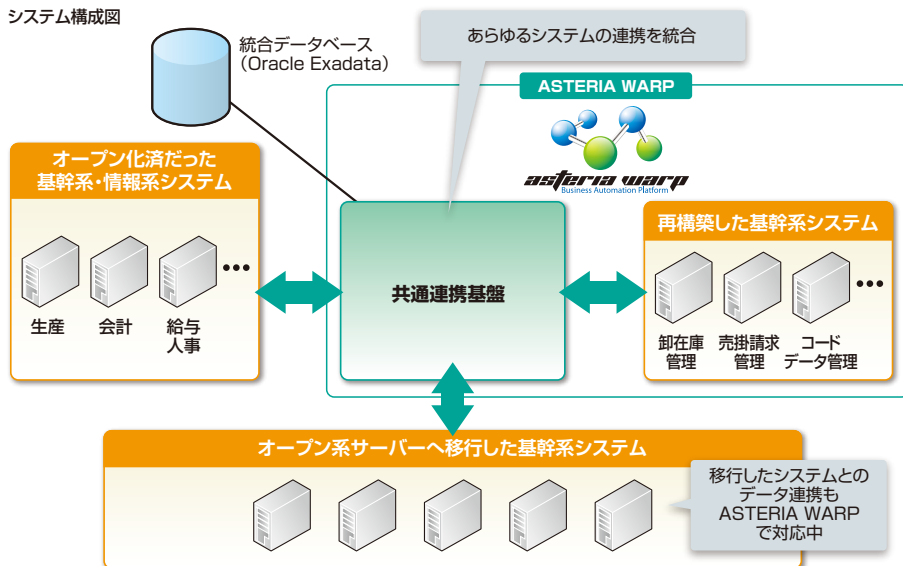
システム構成図

統合データベース
（Oracle Exadata）

あらゆるシステムの連携を統合

ASTERIA WARP

asteria warp
Business Automation Platform

オープン化済だった
基幹系・情報系システム

生産

会計

給与
人事

共通連携基盤

再構築した基幹系システム

卸在庫
管理

売掛請求
管理

コード
データ管理

オープン系サーバーへ移行した基幹系システム

移行したシステムとの
データ連携も
ASTERIA WARP
で対応中